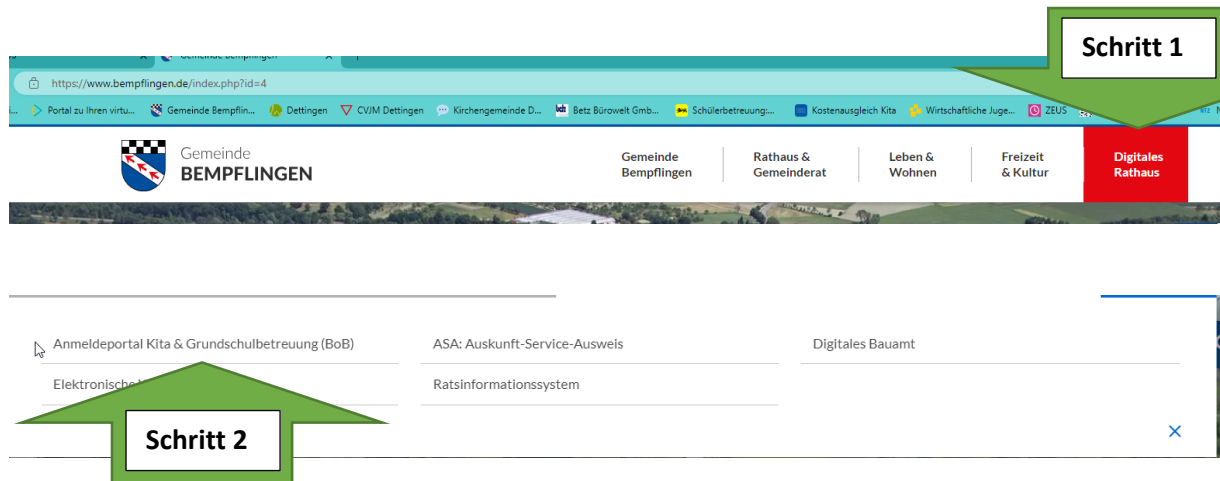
Schritt 1

Gemeinde Bempflingen

https://www.bempflingen.de/index.php?id=4

Portal zu Ihren virtu... Gemeinde Bempflin... Dettingen CVJM Dettingen Kirchengemeinde D... Betz Bürowelt Gmb... Schülerbetreuung:... Kostenausgleich Kita Wirtschaftliche Juge... ZEUS

Gemeinde
BEMPFLINGEN

Gemeinde Bempflingen | Rathaus & Gemeinderat | Leben & Wohnen | Freizeit & Kultur | Digitales Rathaus

Anmeldeportal Kita & Grundschulbetreuung (BoB)

ASA: Auskunft-Service-Ausweis

Digitales Bauamt

Elektronische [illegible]

Ratsinformationssystem

Schritt 2

×